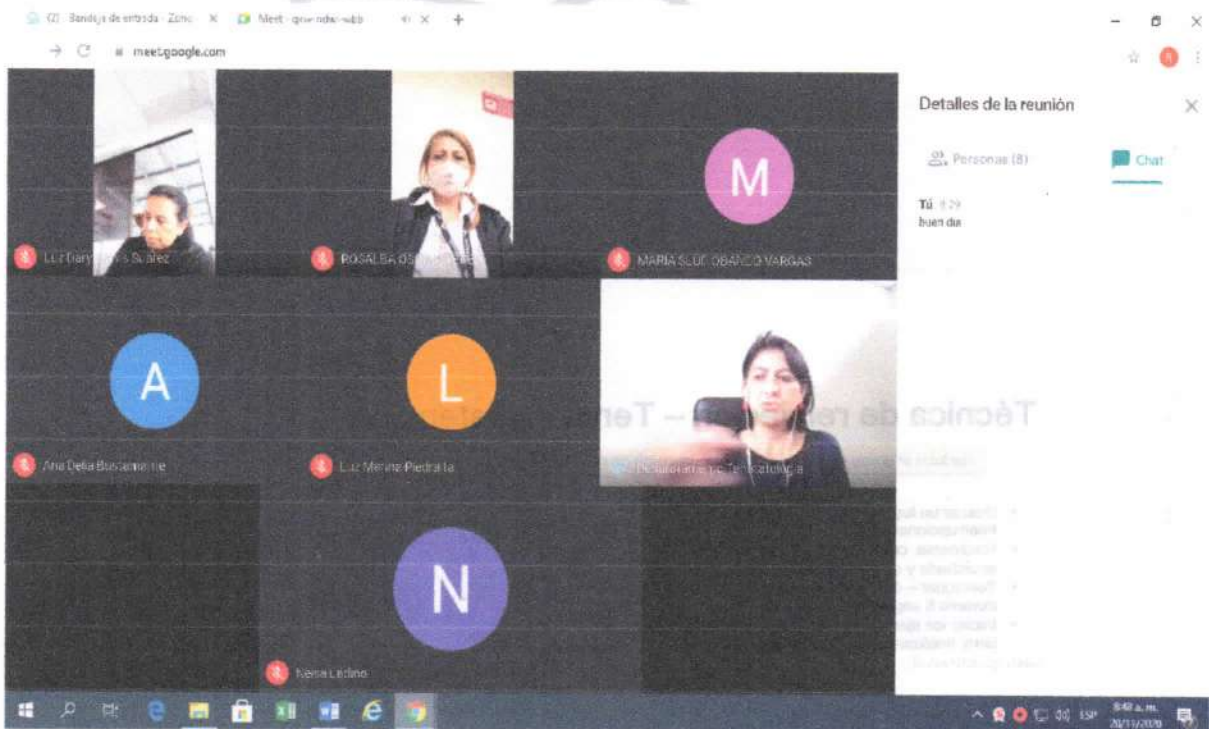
(2) Bandeja de entrada - Zimbra × Meet - qnw-ndwi-wbb × +

meet.google.com

Luz Dary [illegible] Suárez

ROSALBA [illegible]

M

MARIA SLUD OBANDO VARGAS

A

Ana Delia Bustamante

L

Luz Marina Piedrahita

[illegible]

Técnica de re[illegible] – Te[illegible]

N

Nelsa Ladino

Detalles de la reunión

Personas (8)

Chat

Tú 8:29
buen dia

ESP

8:42 a. m.
20/11/2020